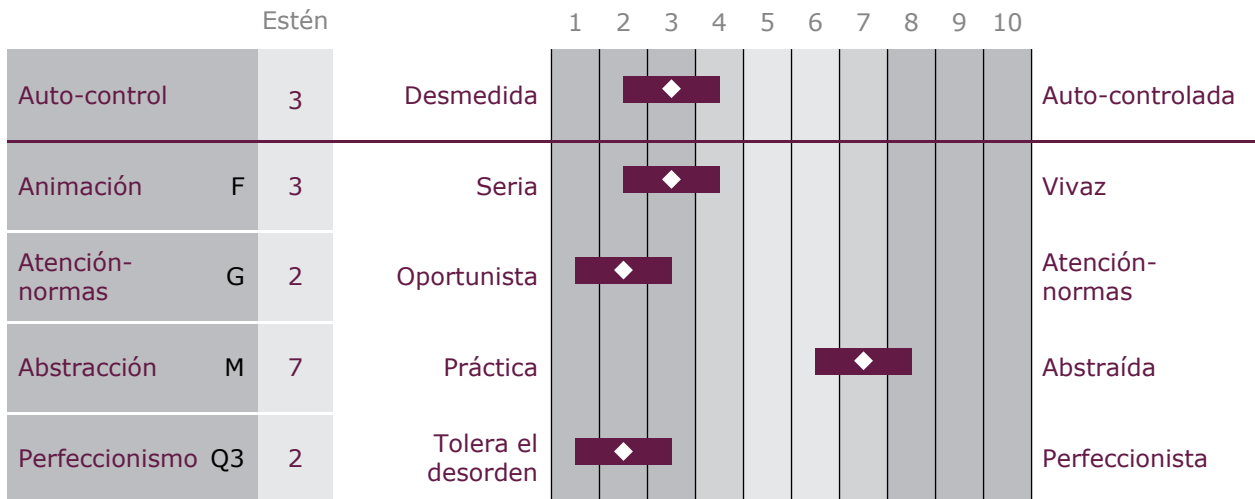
| | Estén | | 1 | 2 | 3 | 4 | 5 | 6 | 7 | 8 | 9 | 10 | |
|---|---|---|---|---|---|---|---|---|---|---|---|---|---|
| Auto-control | 3 | Desmedida | | | | | | | | | | | Auto-controlada |
| Animación F | 3 | Seria | | | | | | | | | | | Vivaz |
| Atención-normas G | 2 | Oportunista | | | | | | | | | | | Atención-normas |
| Abstracción M | 7 | Práctica | | | | | | | | | | | Abstraída |
| Perfeccionismo Q3 | 2 | Tolera el desorden | | | | | | | | | | | Perfeccionista |